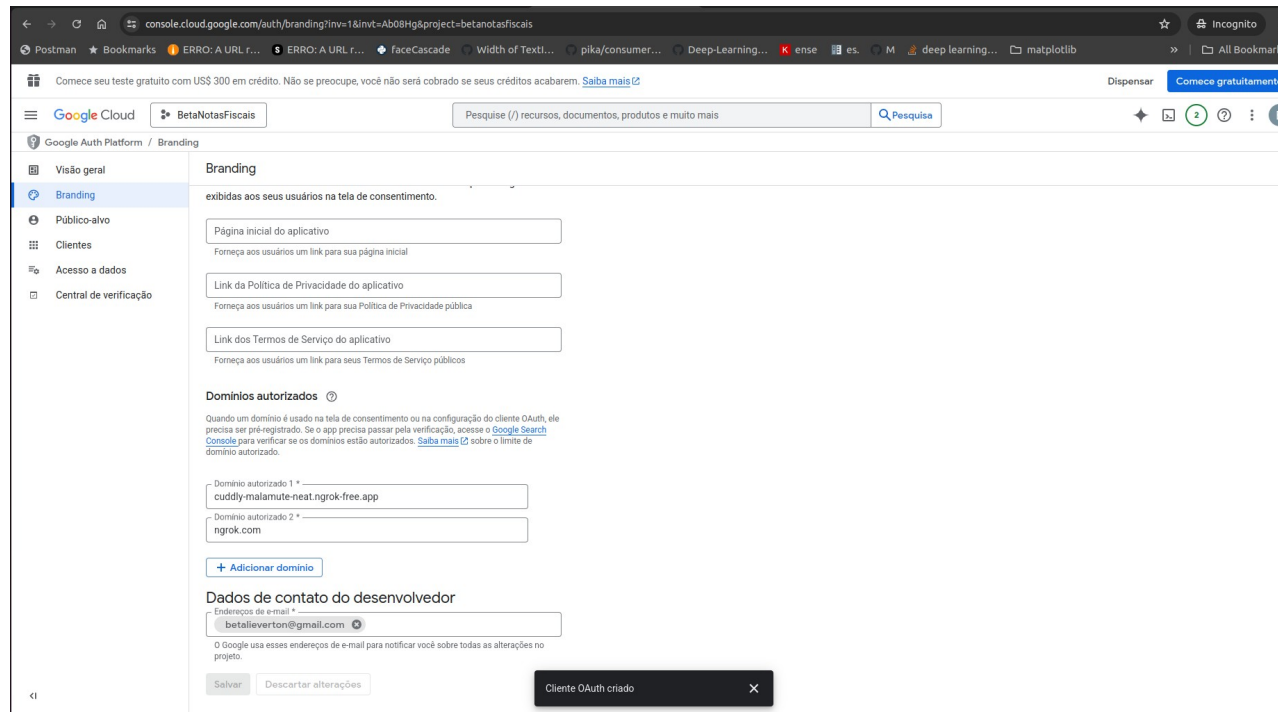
console.cloud.google.com/auth/branding?inv=1&invt=Ab08Hg&project=betanotasfiscais

Incognito

Postman ★ Bookmarks ERRO: A URL r... ERRO: A URL r... faceCascade Width of Textl... pika/consumer... Deep-Learning... ense es. M deep learning... matplotlib » All Bookmar

Comece seu teste gratuito com US$ 300 em crédito. Não se preocupe, você não será cobrado se seus créditos acabarem. Saiba mais

Dispensar Comece gratuitamente

Google Cloud BetaNotasFiscais Pesquise (/) recursos, documentos, produtos e muito mais Pesquisa

2

Google Auth Platform / Branding

Visão geral
Branding
Público-alvo
Clientes
Acesso a dados
Central de verificação

Branding

exibidas aos seus usuários na tela de consentimento.

Página inicial do aplicativo
Forneça aos usuários um link para sua página inicial

Link da Política de Privacidade do aplicativo
Forneça aos usuários um link para sua Política de Privacidade pública

Link dos Termos de Serviço do aplicativo
Forneça aos usuários um link para seus Termos de Serviço públicos

Domínios autorizados

Quando um domínio é usado na tela de consentimento ou na configuração do cliente OAuth, ele precisa ser pré-registrado. Se o app precisa passar pela verificação, acesse o Google Search Console para verificar se os domínios estão autorizados. Saiba mais sobre o limite de domínio autorizado.

Domínio autorizado 1 *
cuddly-malamute-neat.ngrok-free.app

Domínio autorizado 2 *
ngrok.com

+ Adicionar domínio

Dados de contato do desenvolvedor

Endereços de e-mail *
betalieverton@gmail.com

O Google usa esses endereços de e-mail para notificar você sobre todas as alterações no projeto.

Salvar Descartar alterações

Cliente OAuth criado